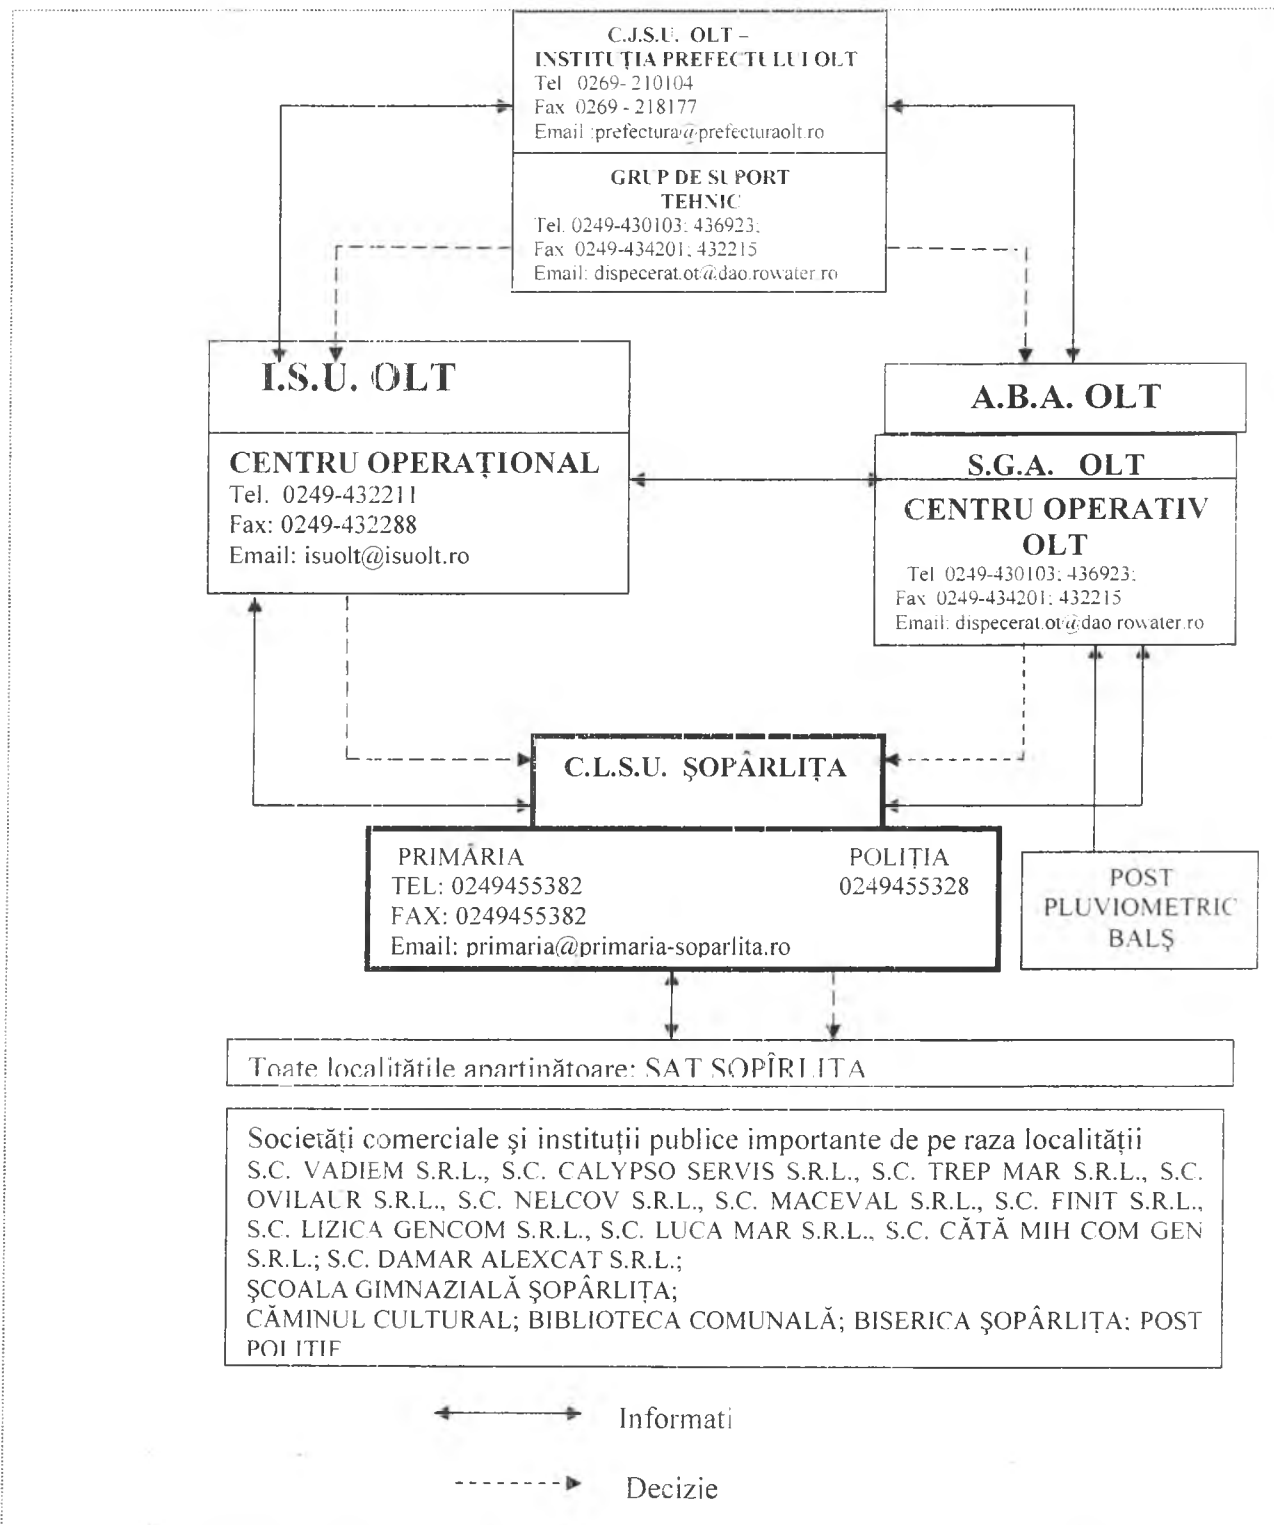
C.J.S.U. OLT –
INSTITUȚIA PREFECTULUI OLT
Tel 0269-210104
Fax 0269 - 218177
Email :prefectura@prefecturaolt.ro

GRUP DE SUPORT TEHNIC
Tel. 0249-430103; 436923;
Fax 0249-434201; 432215
Email: dispecerat.ot@dao.rowater.ro

I.S.U. OLT

CENTRU OPERAȚIONAL
Tel. 0249-432211
Fax: 0249-432288
Email: isuolt@isuolt.ro

A.B.A. OLT

S.G.A. OLT

CENTRU OPERATIV OLT
Tel 0249-430103; 436923;
Fax 0249-434201; 432215
Email: dispecerat.ot@dao.rowater.ro

C.L.S.U. ȘOPÂRLIȚA

PRIMĂRIA
TEL: 0249455382
FAX: 0249455382
Email: primaria@primaria-soparlita.ro

POLIȚIA
0249455328

POST PLUVIOMETRIC BALȘ

Toate localitățile aparținătoare: SAT ȘOPÎRLITA

Societăți comerciale și instituții publice importante de pe raza localității
S.C. VADIEM S.R.L., S.C. CALYPSO SERVIS S.R.L., S.C. TREP MAR S.R.L., S.C. OVILAUR S.R.L., S.C. NELCOV S.R.L., S.C. MACEVAL S.R.L., S.C. FINIT S.R.L., S.C. LIZICA GENCOM S.R.L., S.C. LUCA MAR S.R.L., S.C. CĂTĂ MIH COM GEN S.R.L.; S.C. DAMAR ALEXCAT S.R.L.;
ȘCOALA GIMNAZIALĂ ȘOPÂRLIȚA;
CĂMINUL CULTURAL; BIBLIOTECA COMUNALĂ; BISERICA ȘOPÂRLIȚA; POST POLIȚIE

Informati

Decizie